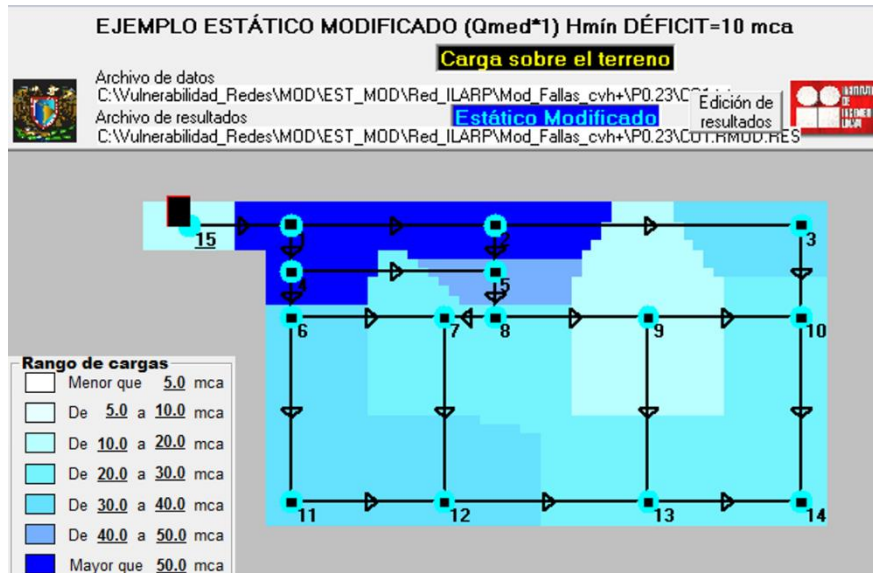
EJEMPLO ESTÁTICO MODIFICADO (Qmed*1) Hmín DÉFICIT=10 mca

Carga sobre el terreno

Archivo de datos
C:\Vulnerabilidad_Redes\MOD\EST_MOD\Red_ILARP\Mod_Fallas_cvh+\P0.23\C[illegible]

Edición de resultados

Archivo de resultados
C:\Vulnerabilidad_Redes\MOD\EST_MOD\Red_ILARP\Mod_Fallas_cvh+\P0.23\C01.RMOD.RES

Estático Modificado

15
2
3
4
5
6
7
8
9
10
11
12
13
14

Rango de cargas
Menor que 5.0 mca
De 5.0 a 10.0 mca
De 10.0 a 20.0 mca
De 20.0 a 30.0 mca
De 30.0 a 40.0 mca
De 40.0 a 50.0 mca
Mayor que 50.0 mca